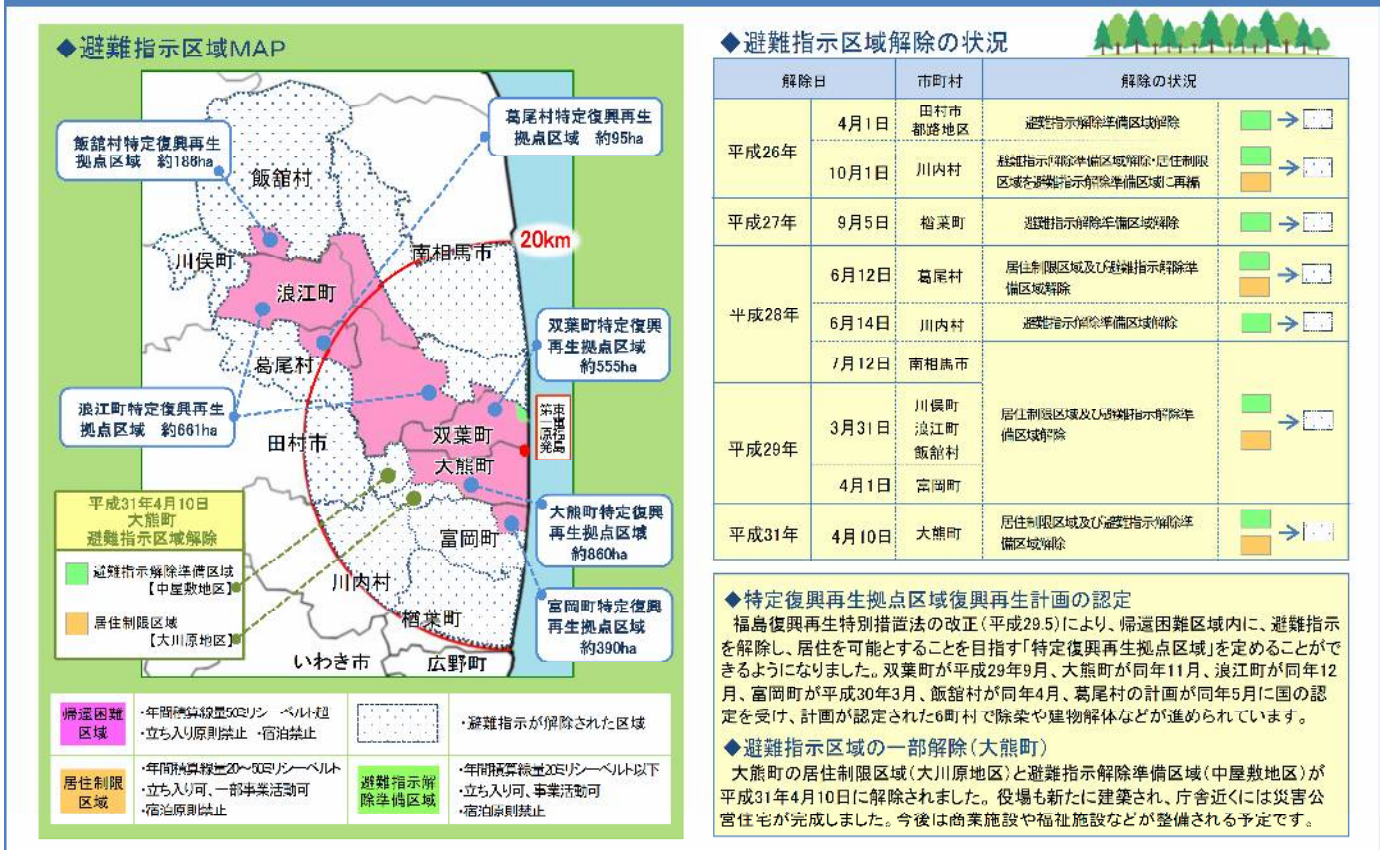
◆避難指示区域MAP

飯舘村特定復興再生拠点区域　約186ha

葛尾村特定復興再生拠点区域　約95ha

飯舘村

20km

川俣町

南相馬市

浪江町

双葉町特定復興再生拠点区域　約555ha

葛尾村

浪江町特定復興再生拠点区域　約661ha

田村市

双葉町

東京電力第一原発

大熊町

平成31年4月10日 大熊町 避難指示区域解除

大熊町特定復興再生拠点区域　約860ha

富岡町

避難指示解除準備区域【中屋敷地区】

川内村

居住制限区域【大川原地区】

楢葉町

富岡町特定復興再生拠点区域　約390ha

いわき市

広野町

| 帰還困難区域 | ・年間積算線量50ミリシーベルト超 ・立ち入り原則禁止 ・宿泊禁止 | | ・避難指示が解除された区域 |
|---|---|---|---|
| 居住制限区域 | ・年間積算線量20～50ミリシーベルト ・立ち入り可、一部事業活動可 ・宿泊原則禁止 | 避難指示解除準備区域 | ・年間積算線量20ミリシーベルト以下 ・立ち入り可、事業活動可 ・宿泊原則禁止 |

◆避難指示区域解除の状況

| 解除日 | | 市町村 | 解除の状況 |
|---|---|---|---|
| 平成26年 | 4月1日 | 田村市都路地区 | 避難指示解除準備区域解除 |
| | 10月1日 | 川内村 | 避難指示解除準備区域解除・居住制限区域を避難指示解除準備区域に再編 |
| 平成27年 | 9月5日 | 楢葉町 | 避難指示解除準備区域解除 |
| 平成28年 | 6月12日 | 葛尾村 | 居住制限区域及び避難指示解除準備区域解除 |
| | 6月14日 | 川内村 | 避難指示解除準備区域解除 |
| | 7月12日 | 南相馬市 | 居住制限区域及び避難指示解除準備区域解除 |
| 平成29年 | 3月31日 | 川俣町 浪江町 飯舘村 | |
| | 4月1日 | 富岡町 | |
| 平成31年 | 4月10日 | 大熊町 | 居住制限区域及び避難指示解除準備区域解除 |

◆特定復興再生拠点区域復興再生計画の認定
福島復興再生特別措置法の改正（平成29.5）により、帰還困難区域内に、避難指示を解除し、居住を可能とすることを目指す「特定復興再生拠点区域」を定めることができるようになりました。双葉町が平成29年9月、大熊町が同年11月、浪江町が同年12月、富岡町が平成30年3月、飯舘村が同年4月、葛尾村の計画が同年5月に国の認定を受け、計画が認定された6町村で除染や建物解体などが進められています。

◆避難指示区域の一部解除（大熊町）
大熊町の居住制限区域（大川原地区）と避難指示解除準備区域（中屋敷地区）が平成31年4月10日に解除されました。役場も新たに建築され、庁舎近くには災害公営住宅が完成しました。今後は商業施設や福祉施設などが整備される予定です。